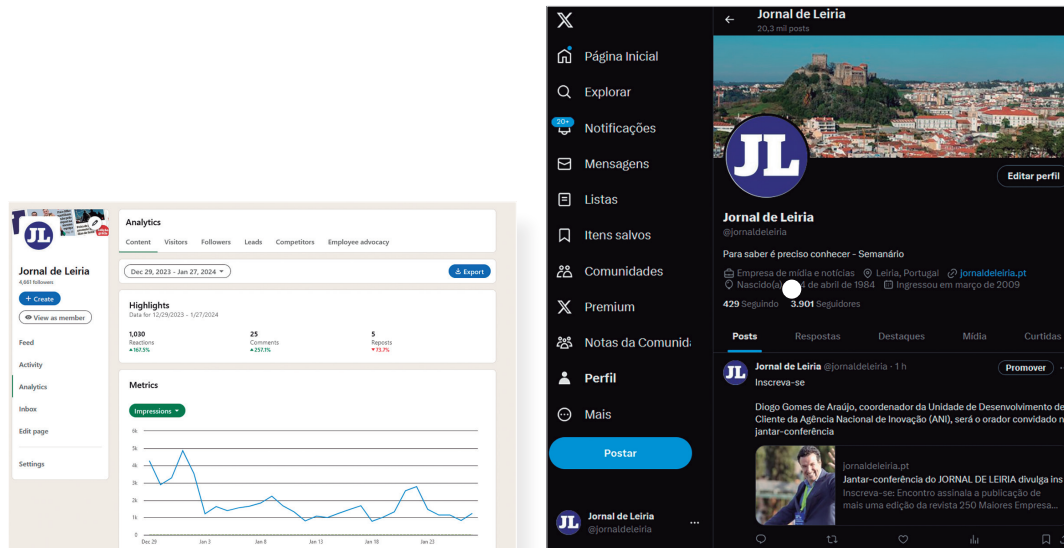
JL
Jornal de Leiria
4,661 followers
+ Create
View as member
Feed
Activity
Analytics
Inbox
Edit page
Settings

Analytics
Content Visitors Followers Leads Competitors Employee advocacy
Dec 29, 2023 - Jan 27, 2024
Export
Highlights
Data for 12/29/2023 - 1/27/2024
1,030
Reactions
▲167.5%
25
Comments
▲257.1%
5
Reposts
▼73.7%
Metrics
Impressions
6k
5k
4k
3k
2k
1k
0
Dec 29 Jan 3 Jan 8 Jan 13 Jan 18 Jan 23

X
Página Inicial
Explorar
20+
Notificações
Mensagens
Listas
Itens salvos
Comunidades
Premium
Notas da Comunid
Perfil
Mais
Postar
JL Jornal de Leiria
@jornaldeleiria
...

Jornal de Leiria
20,3 mil posts
JL
Editar perfil
Jornal de Leiria
@jornaldeleiria
Para saber é preciso conhecer - Semanário
Empresa de mídia e notícias Leiria, Portugal jornaldeleiria.pt
Nascido(a) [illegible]4 de abril de 1984 Ingressou em março de 2009
429 Seguindo 3.901 Seguidores
Posts Respostas Destaques Mídia Curtidas
Jornal de Leiria @jornaldeleiria · 1 h
Promover
Inscreva-se
Diogo Gomes de Araújo, coordenador da Unidade de Desenvolvimento de Cliente da Agência Nacional de Inovação (ANI), será o orador convidado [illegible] jantar-conferência
jornaldeleiria.pt
Jantar-conferência do JORNAL DE LEIRIA divulga ins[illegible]
Inscreva-se: Encontro assinala a publicação de mais uma edição da revista 250 Maiores Empresa...